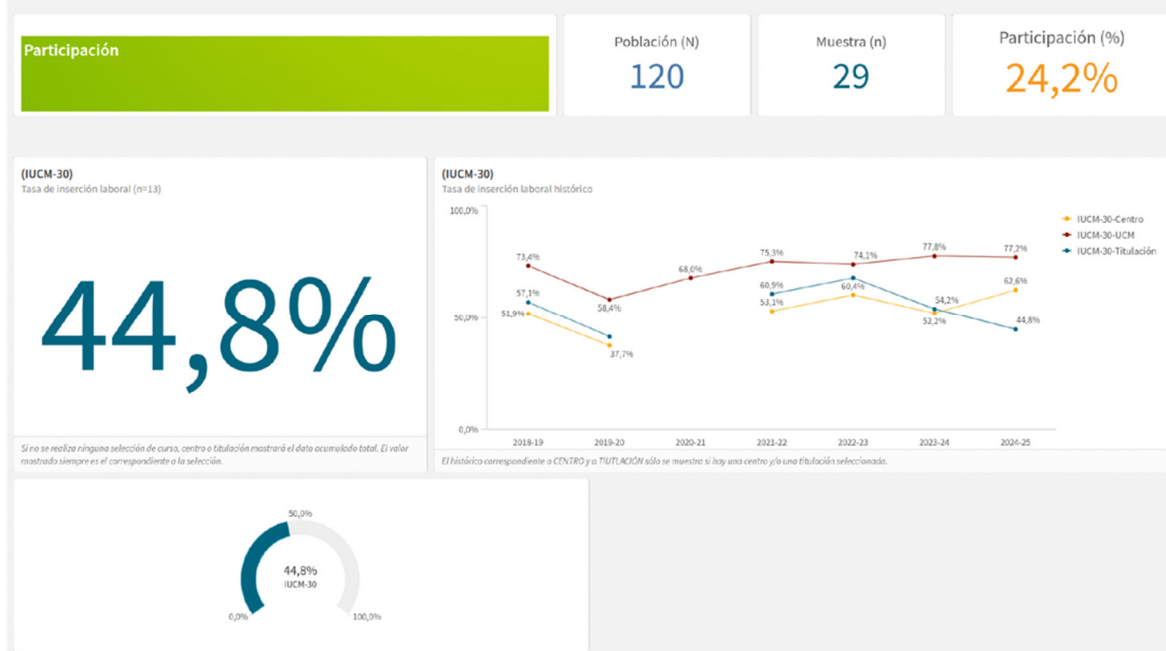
Participación

Población (N)
120

Muestra (n)
29

Participación (%)
24,2%

(IUCM-30)
Tasa de inserción laboral (n=13)

44,8%

Si no se realiza ninguna selección de curso, centro o titulación mostrará el dato acumulado total. El valor mostrado siempre es el correspondiente a la selección.

(IUCM-30)
Tasa de inserción laboral histórico

100,0%
50,0%
0,0%

IUCM-30-Centro
IUCM-30-UCM
IUCM-30-Titulación

73,4%
57,1%
51,9%
58,4%
37,7%
68,0%
75,3%
60,9%
53,1%
74,1%
60,4%
77,8%
54,2%
52,2%
77,2%
62,6%
44,8%

2018-19
2019-20
2020-21
2021-22
2022-23
2023-24
2024-25

El histórico correspondiente a CENTRO y a TIUTLACIÓN sólo se muestra si hay una centro y/o una titulación seleccionado.

50,0%
44,8%
IUCM-30
0,0%
100,0%